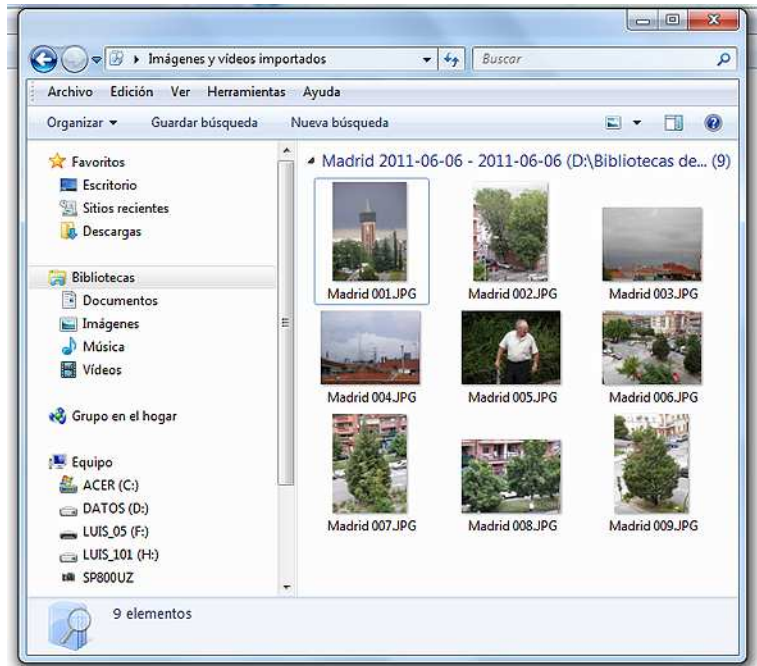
Imágenes y vídeos importados

Buscar

Archivo Edición Ver Herramientas Ayuda

Organizar ▾ Guardar búsqueda Nueva búsqueda

Favoritos
Escritorio
Sitios recientes
Descargas

Bibliotecas
Documentos
Imágenes
Música
Vídeos

Grupo en el hogar

Equipo
ACER (C:)
DATOS (D:)
LUIS_05 (F:)
LUIS_101 (H:)
SP800UZ

Madrid 2011-06-06 - 2011-06-06 (D:\Bibliotecas de... (9)

Madrid 001.JPG
Madrid 002.JPG
Madrid 003.JPG
Madrid 004.JPG
Madrid 005.JPG
Madrid 006.JPG
Madrid 007.JPG
Madrid 008.JPG
Madrid 009.JPG

9 elementos